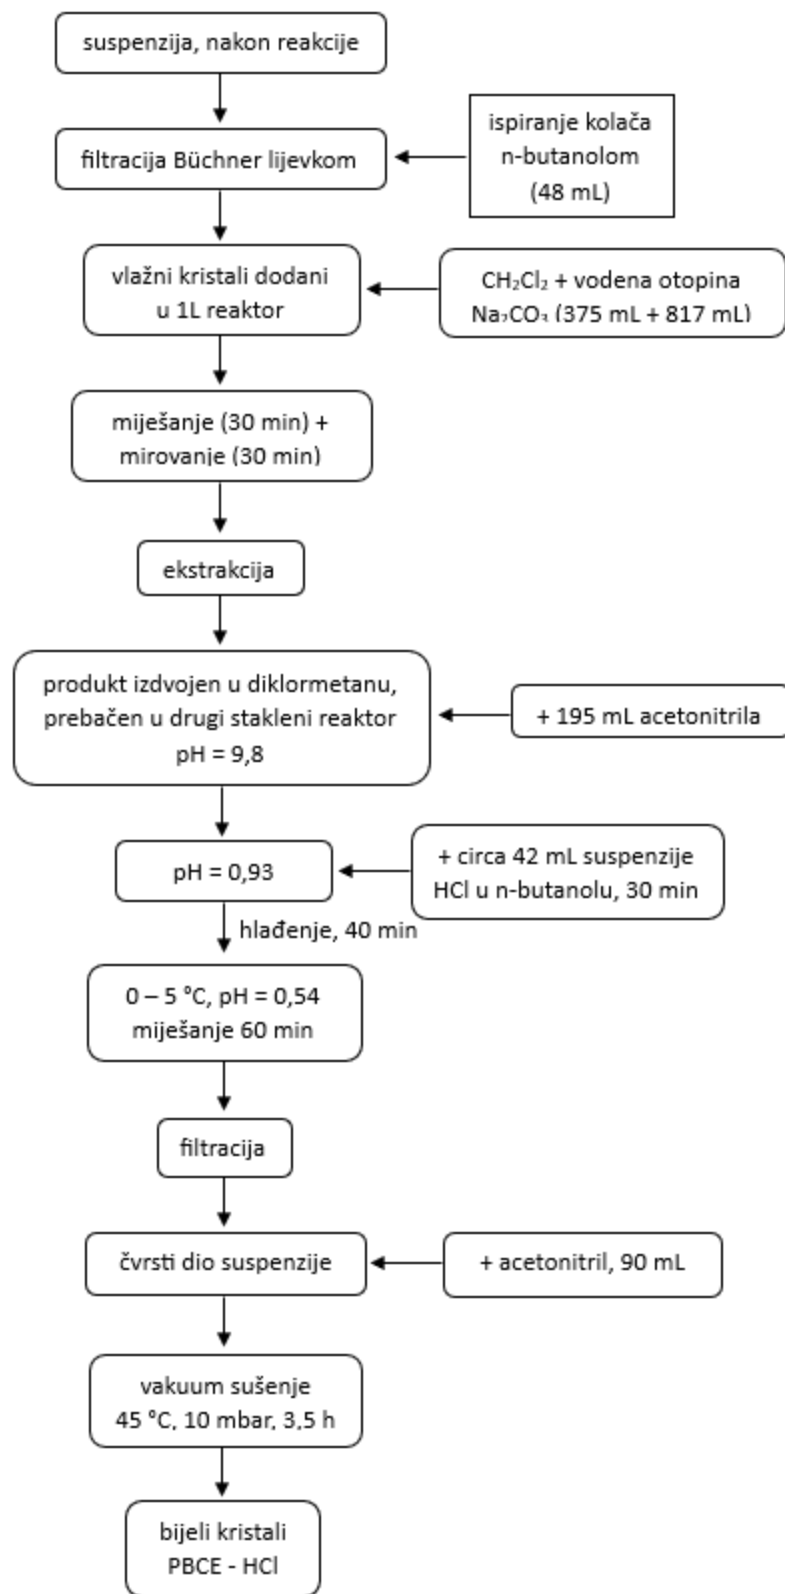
suspenzija, nakon reakcije

filtracija Büchner lijevkom

ispiranje kolača n-butanolom (48 mL)

vlažni kristali dodani u 1L reaktor

$CH_2Cl_2$ + vodena otopina $Na_2CO_3$ (375 mL + 817 mL)

miješanje (30 min) + mirovanje (30 min)

ekstrakcija

produkt izdvojen u diklormetanu, prebačen u drugi stakleni reaktor pH = 9,8

+ 195 mL acetonitrila

pH = 0,93

+ circa 42 mL suspenzije HCl u n-butanolu, 30 min

hlađenje, 40 min

0 – 5 °C, pH = 0,54 miješanje 60 min

filtracija

čvrsti dio suspenzije

+ acetonitril, 90 mL

vakuum sušenje 45 °C, 10 mbar, 3,5 h

bijeli kristali PBCE - HCl